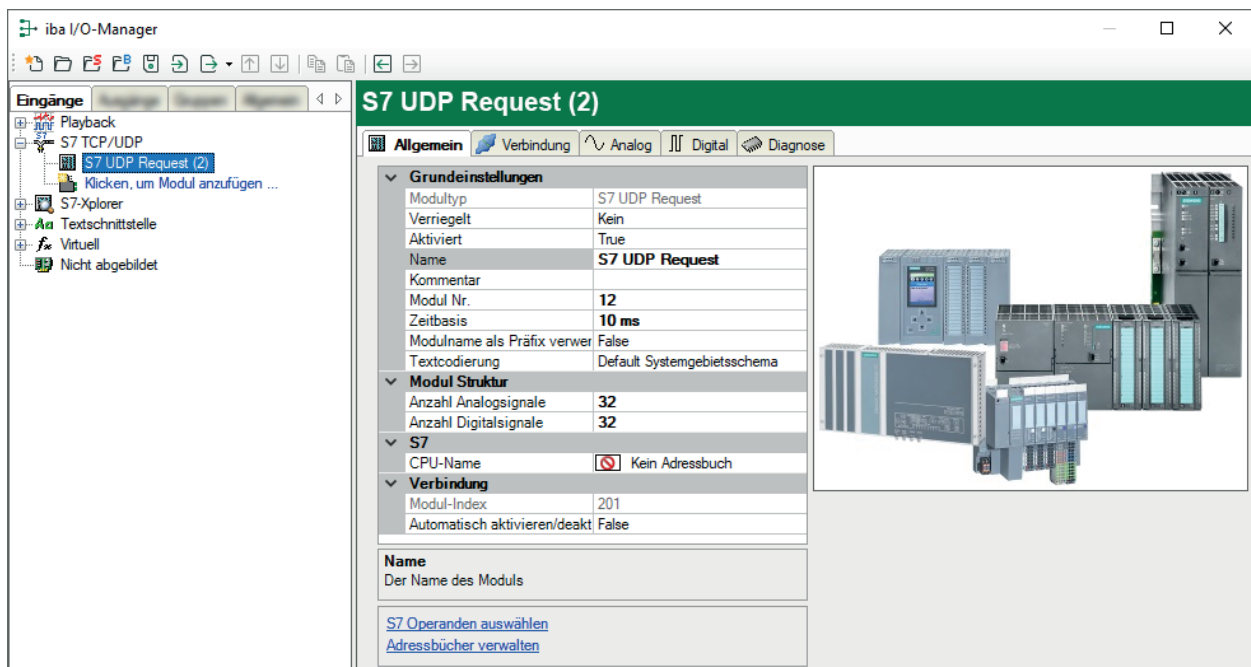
iba I/O-Manager

Eingänge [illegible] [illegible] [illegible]

Playback
S7 TCP/UDP
S7 UDP Request (2)
Klicken, um Modul anzufügen ...
S7-Xplorer
Textschnittstelle
Virtuell
Nicht abgebildet

S7 UDP Request (2)

Allgemein | Verbindung | Analog | Digital | Diagnose

| Grundeinstellungen | |
|---|---|
| Modultyp | S7 UDP Request |
| Verriegelt | Kein |
| Aktiviert | True |
| Name | S7 UDP Request |
| Kommentar | |
| Modul Nr. | 12 |
| Zeitbasis | 10 ms |
| Modulname als Präfix verwer | False |
| Textcodierung | Default Systemgebietsschema |
| Modul Struktur | |
| Anzahl Analogsignale | 32 |
| Anzahl Digitalsignale | 32 |
| S7 | |
| CPU-Name | Kein Adressbuch |
| Verbindung | |
| Modul-Index | 201 |
| Automatisch aktivieren/deakt | False |

Name
Der Name des Moduls

S7 Operanden auswählen
Adressbücher verwalten